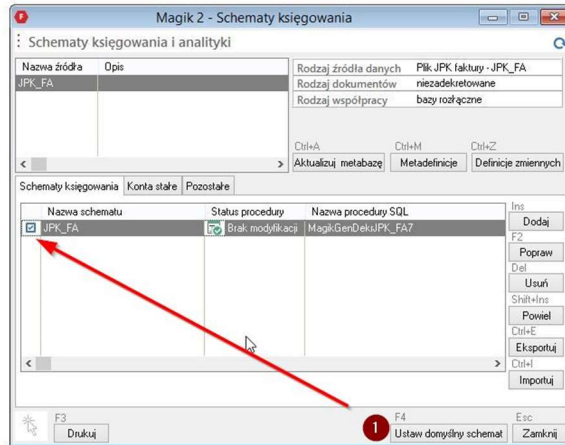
Magik 2 - Schematy księgowania

Schematy księgowania i analityki

| Nazwa źródła | Opis |
|---|---|
| JPK_FA | |

| | |
|---|---|
| Rodzaj źródła danych | Plik JPK faktury - JPK_FA |
| Rodzaj dokumentów | niezadekretowane |
| Rodzaj współpracy | bazy rozłączne |

Ctrl+A
Aktualizuj metabazę
Ctrl+M
Metadefinicje
Ctrl+Z
Definicje zmiennych

Schematy księgowania
Konta stałe
Pozostałe

| Nazwa schematu | Status procedury | Nazwa procedury SQL |
|---|---|---|
| JPK_FA | Brak modyfikacji | MagikGenDekJPK_FA7 |

Ins
Dodaj
F2
Popraw
Del
Usuń
Shift+Ins
Powiel
Ctrl+E
Eksportuj
Ctrl+I
Importuj

F3
Drukuj
F4
1
Ustaw domyślny schemat
Esc
Zamknij